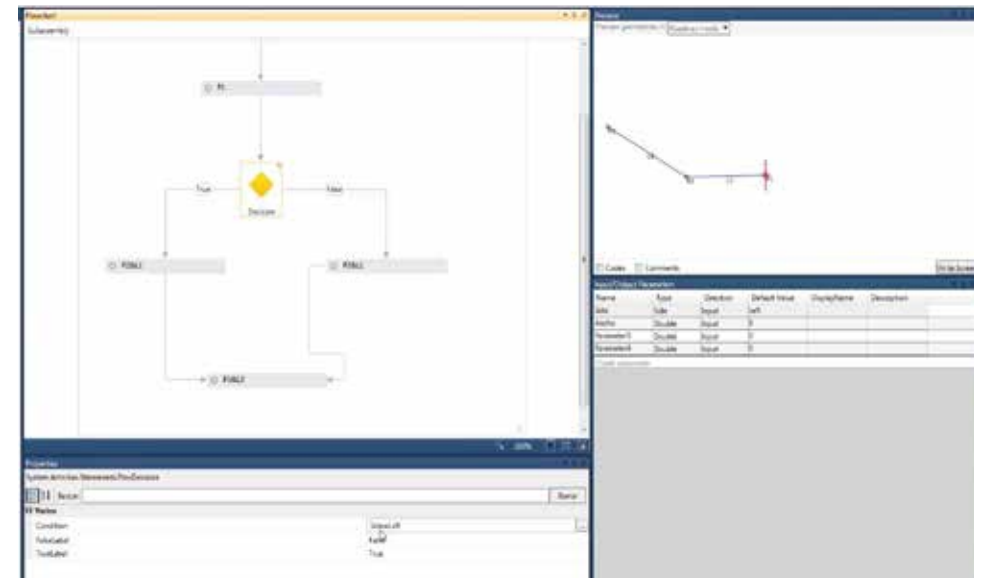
Flowchart

Subassembly

P1

True

False

Decision

PDALI

PDALI

PDALZ

100%

Properties

System.Activities.Statements.FlowDecision

Search:

Clear

Misc

Condition

InputLeft

FalseLabel

False

TrueLabel

True

Preview

Preview geometries in

Read-only mode

Codes

Comments

Fit to Screen

Input/Output Parameters

| Name | Type | Direction | Default Value | DisplayName | Description |
|---|---|---|---|---|---|
| Side | Side | Input | Left | | |
| Alpha | Double | Input | 0 | | |
| Parameter3 | Double | Input | 0 | | |
| Parameter4 | Double | Input | 0 | | |

Create parameter